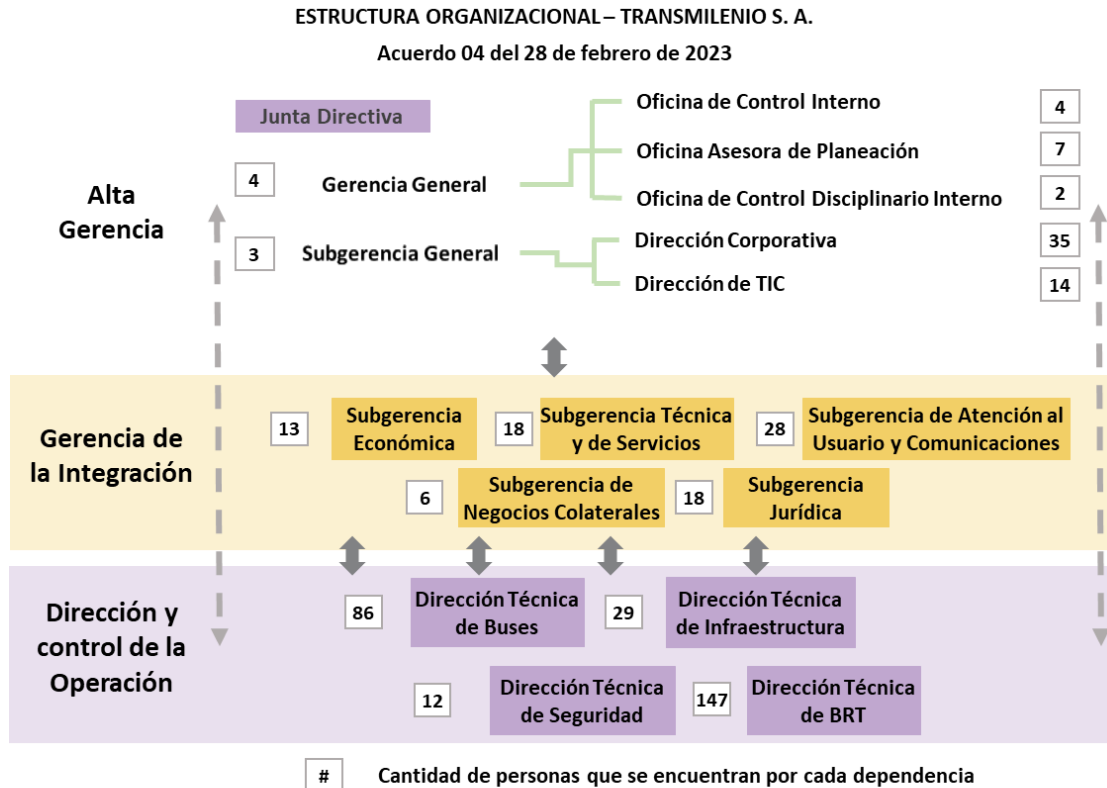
ESTRUCTURA ORGANIZACIONAL – TRANSMILENIO S. A.

Acuerdo 04 del 28 de febrero de 2023

Junta Directiva

Alta Gerencia

4 Gerencia General

3 Subgerencia General

Oficina de Control Interno 4

Oficina Asesora de Planeación 7

Oficina de Control Disciplinario Interno 2

Dirección Corporativa 35

Dirección de TIC 14

Gerencia de la Integración

13 Subgerencia Económica

18 Subgerencia Técnica y de Servicios

28 Subgerencia de Atención al Usuario y Comunicaciones

6 Subgerencia de Negocios Colaterales

18 Subgerencia Jurídica

Dirección y control de la Operación

86 Dirección Técnica de Buses

29 Dirección Técnica de Infraestructura

12 Dirección Técnica de Seguridad

147 Dirección Técnica de BRT

# Cantidad de personas que se encuentran por cada dependencia